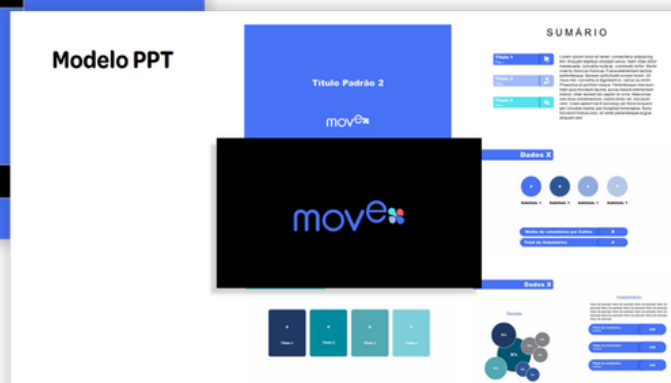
Modelo PPT

Título Padrão 2

move

SUMÁRIO

Título 1

Título 2

Título 3

move

Dados X

Subtítulo 1

Subtítulo 2

Subtítulo 3

Subtítulo 4

Média de voluntários por Calha

Total de Voluntários

Dados X

Título 1

Título 2

Título 3

Título 4